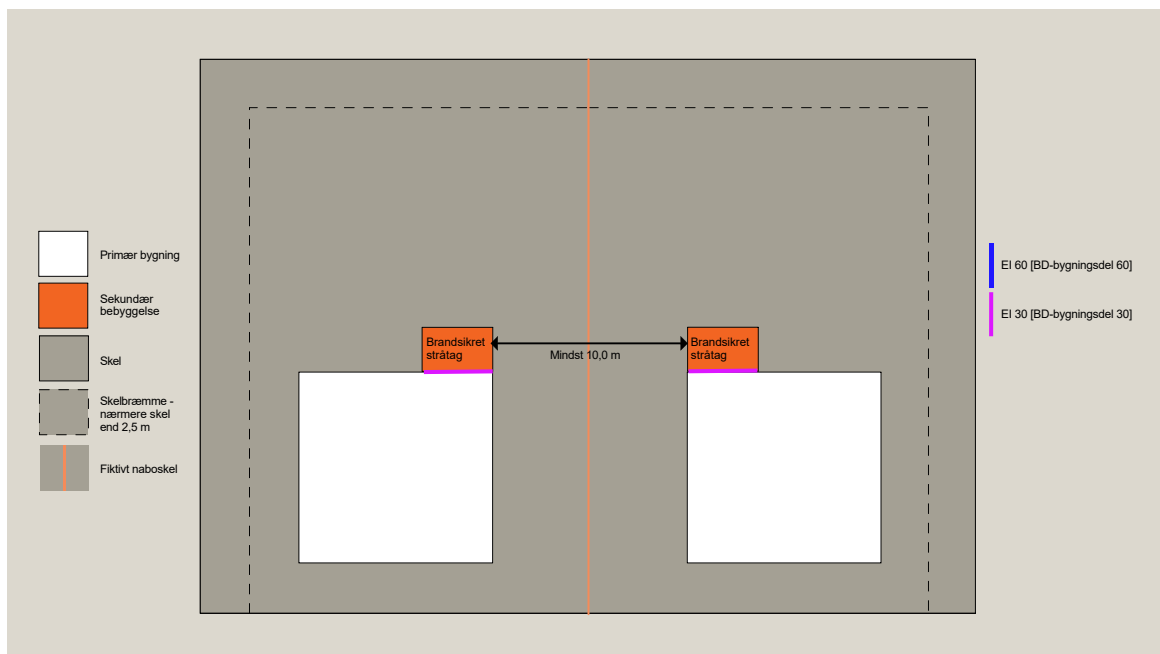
Primær bygning

Sekundær bebyggelse

Skel

Skelbræmme - nærmere skel end 2,5 m

Fiktivt naboskel

Brandsikret stråtag

Mindst 10,0 m

Brandsikret stråtag

EI 60 [BD-bygningsdel 60]

EI 30 [BD-bygningsdel 30]